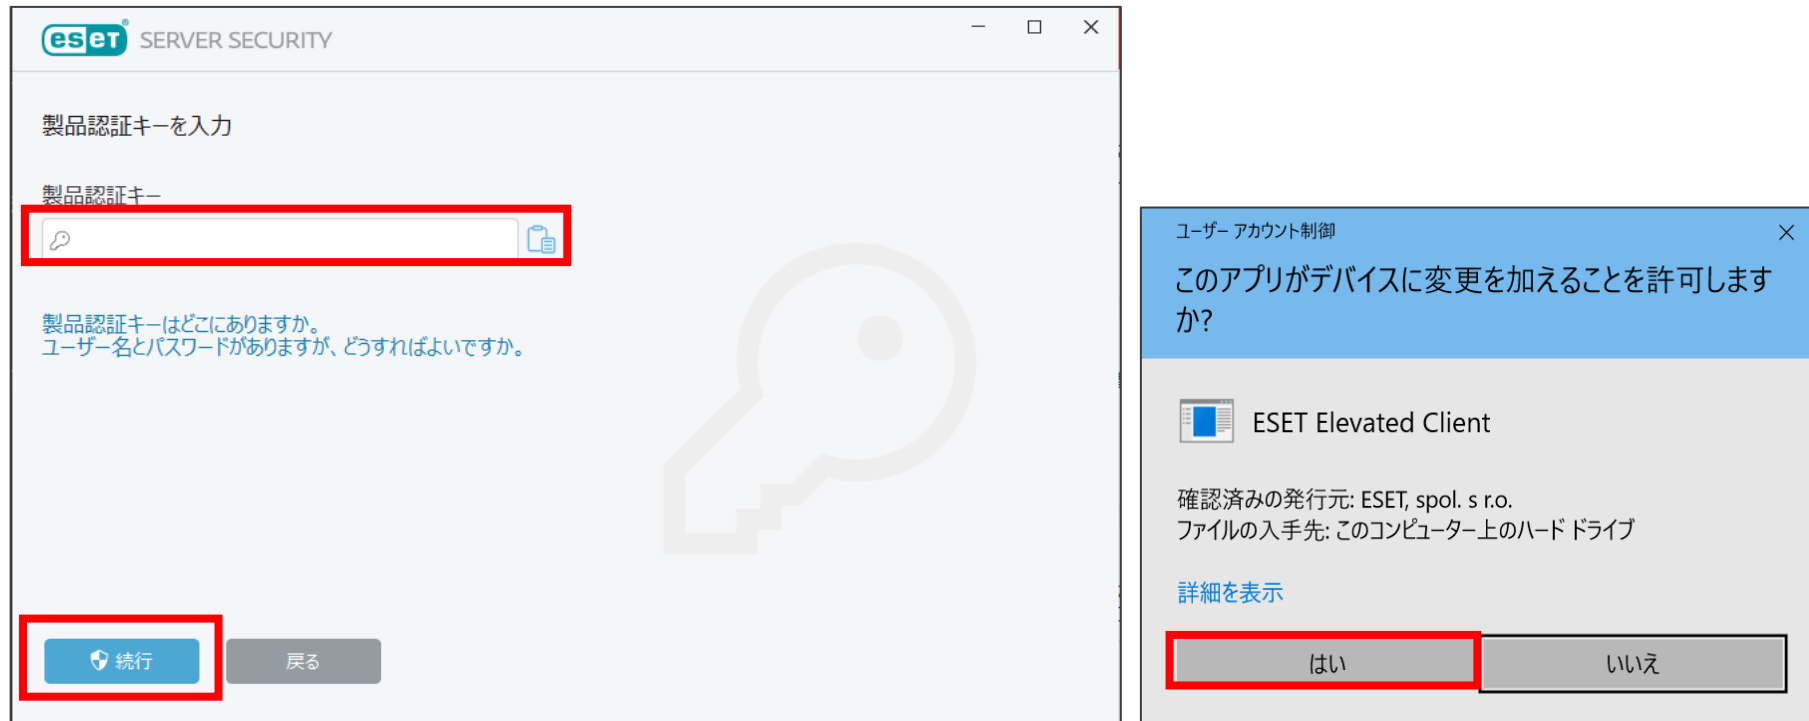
eset SERVER SECURITY

製品認証キーを入力

製品認証キー

製品認証キーはどこにありますか。
ユーザー名とパスワードがありますが、どうすればよいですか。

続行

戻る

ユーザー アカウント制御

このアプリがデバイスに変更を加えることを許可しますか?

ESET Elevated Client

確認済みの発行元: ESET, spol. s r.o.
ファイルの入手先: このコンピューター上のハード ドライブ

詳細を表示

はい

いいえ